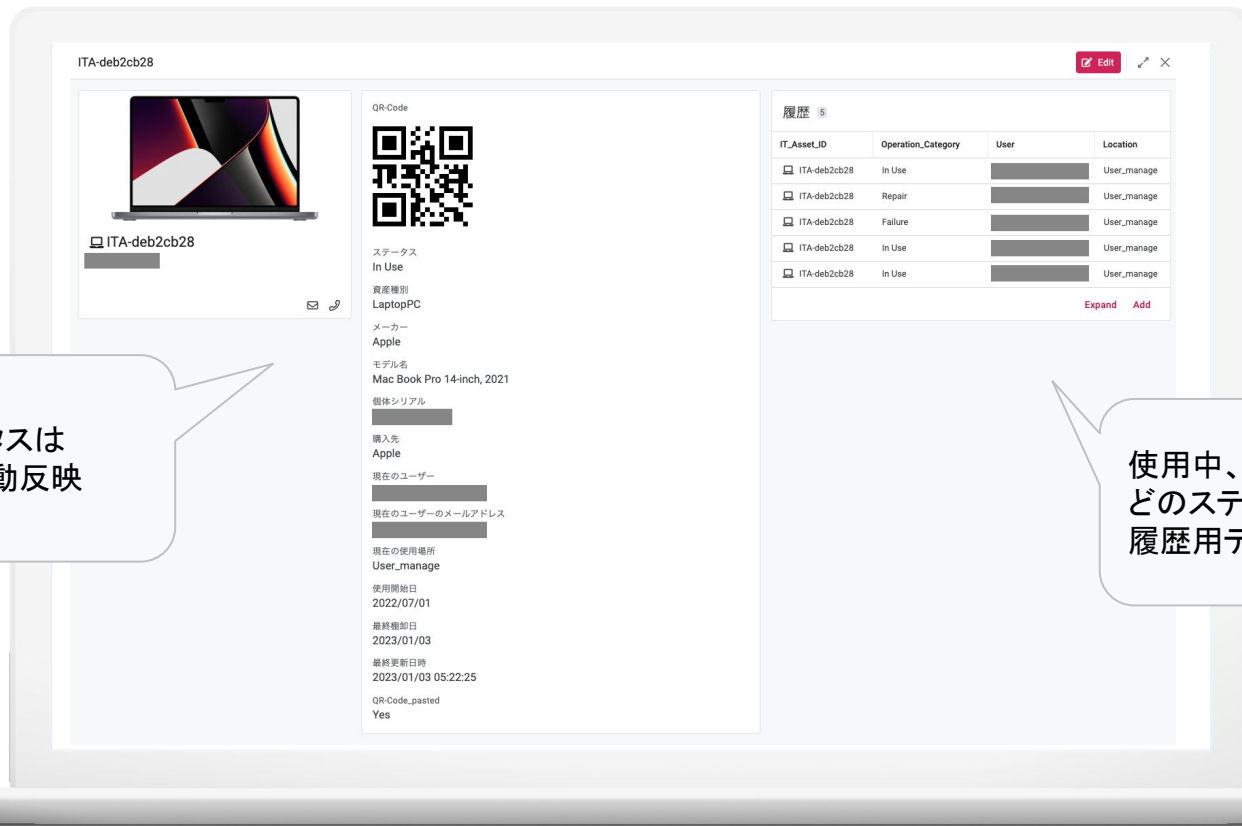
ITA-deb2cb28

Edit

ITA-deb2cb28

QR-Code

ステータス
In Use

資産種別
LaptopPC

メーカー
Apple

モデル名
Mac Book Pro 14-inch, 2021

個体シリアル

購入先
Apple

現在のユーザー

現在のユーザーのメールアドレス

現在の使用場所
User_manage

使用開始日
2022/07/01

最終棚卸日
2023/01/03

最終更新日時
2023/01/03 05:22:25

QR-Code_pasted
Yes

履歴 5

| IT_Asset_ID | Operation_Category | User | Location |
|---|---|---|---|
| ITA-deb2cb28 | In Use | | User_manage |
| ITA-deb2cb28 | Repair | | User_manage |
| ITA-deb2cb28 | Failure | | User_manage |
| ITA-deb2cb28 | In Use | | User_manage |
| ITA-deb2cb28 | In Use | | User_manage |

Expand Add

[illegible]スは
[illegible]動反映

使用中、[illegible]
どのステ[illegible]
履歴用デ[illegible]